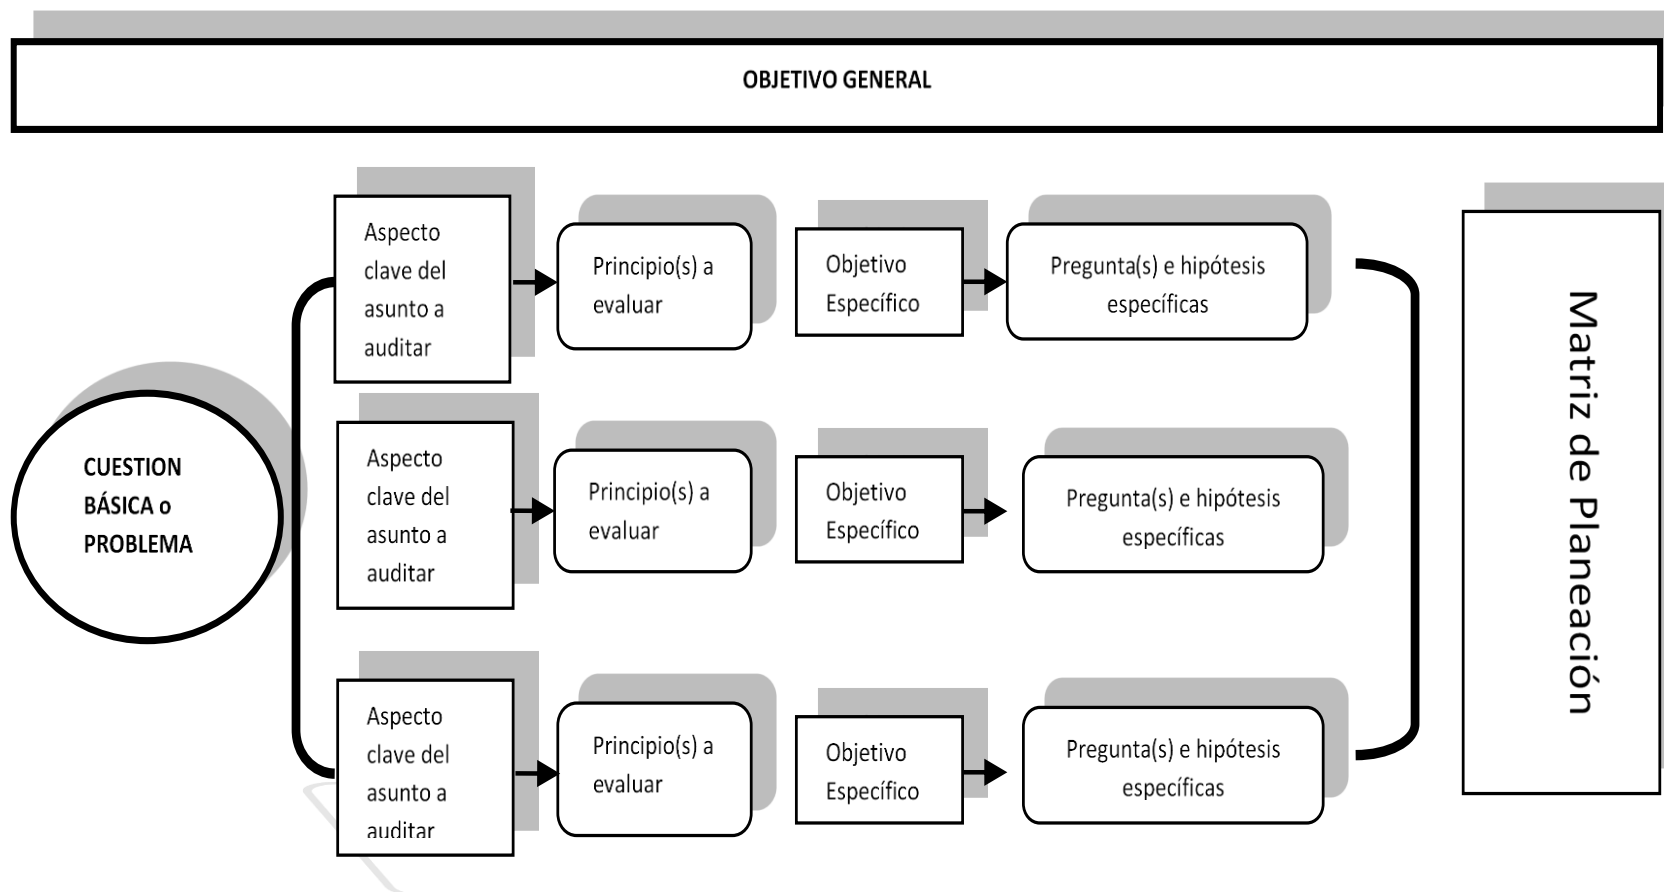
OBJETIVO GENERAL

CUESTION BÁSICA o PROBLEMA

Aspecto clave del asunto a auditar

Principio(s) a evaluar

Objetivo Específico

Pregunta(s) e hipótesis específicas

Aspecto clave del asunto a auditar

Principio(s) a evaluar

Objetivo Específico

Pregunta(s) e hipótesis específicas

Aspecto clave del asunto a auditar

Principio(s) a evaluar

Objetivo Específico

Pregunta(s) e hipótesis específicas

Matriz de Planeación